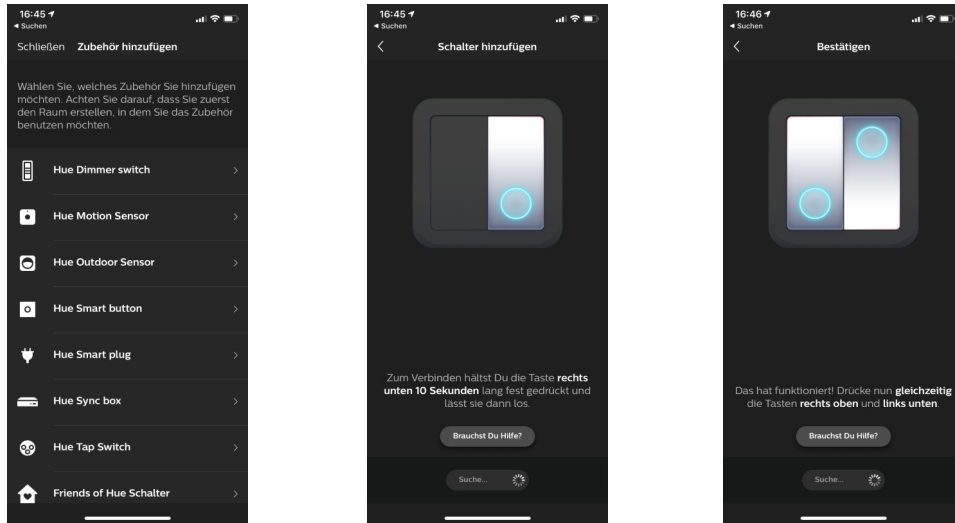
16:45
◂ Suchen

Schließen Zubehör hinzufügen

Wählen Sie, welches Zubehör Sie hinzufügen möchten. Achten Sie darauf, dass Sie zuerst den Raum erstellen, in dem Sie das Zubehör benutzen möchten.

Hue Dimmer switch

Hue Motion Sensor

Hue Outdoor Sensor

Hue Smart button

Hue Smart plug

Hue Sync box

Hue Tap Switch

Friends of Hue Schalter

16:45
◂ Suchen

Schalter hinzufügen

Zum Verbinden hältst Du die Taste **rechts unten 10 Sekunden** lang fest gedrückt und lässt sie dann los.

Brauchst Du Hilfe?

Suche...

16:46
◂ Suchen

Bestätigen

Das hat funktioniert! Drücke nun **gleichzeitig** die Tasten **rechts oben** und **links unten**.

Brauchst Du Hilfe?

Suche...